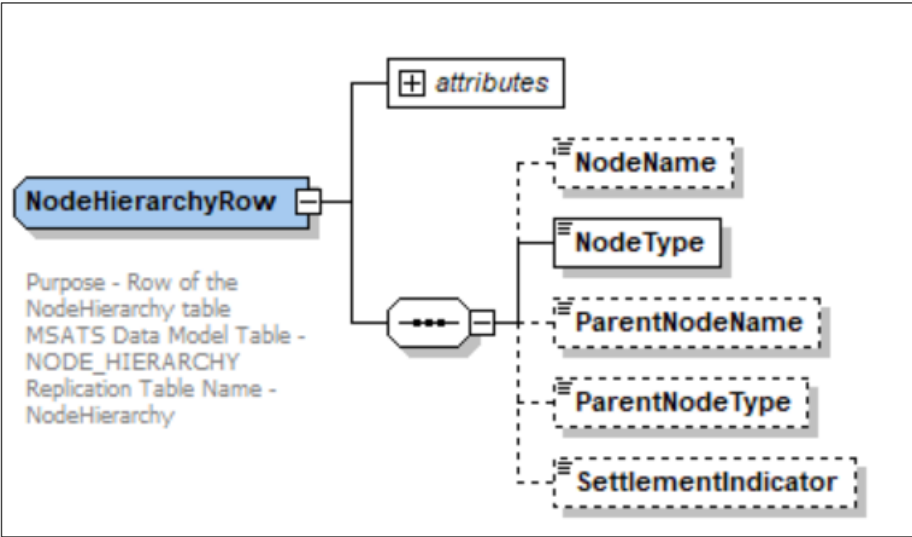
attributes

NodeHierarchyRow

Purpose - Row of the NodeHierarchy table
MSATS Data Model Table - NODE_HIERARCHY
Replication Table Name - NodeHierarchy

NodeName

NodeType

ParentNodeName

ParentNodeType

SettlementIndicator